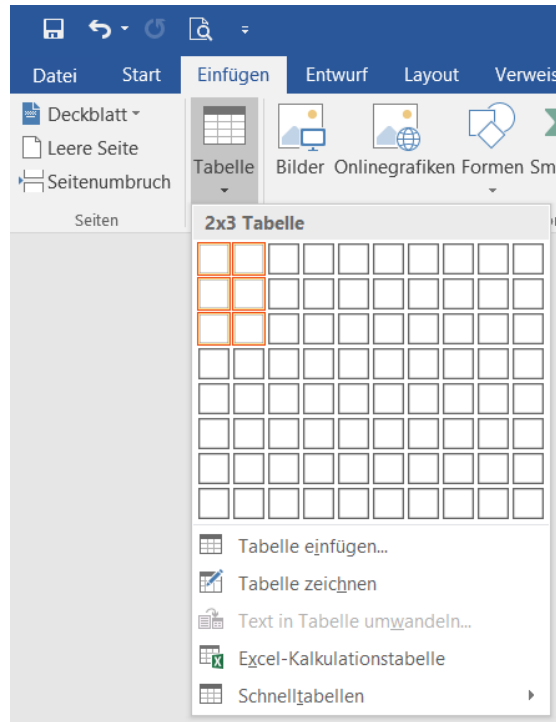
Datei Start Einfügen Entwurf Layout Verweis

Deckblatt
Leere Seite
Seitenumbruch
Seiten

Tabelle

Bilder Onlinegrafiken Formen Sm

2x3 Tabelle

Tabelle einfügen...
Tabelle zeichnen
Text in Tabelle umwandeln...
Excel-Kalkulationstabelle
Schnelltabellen